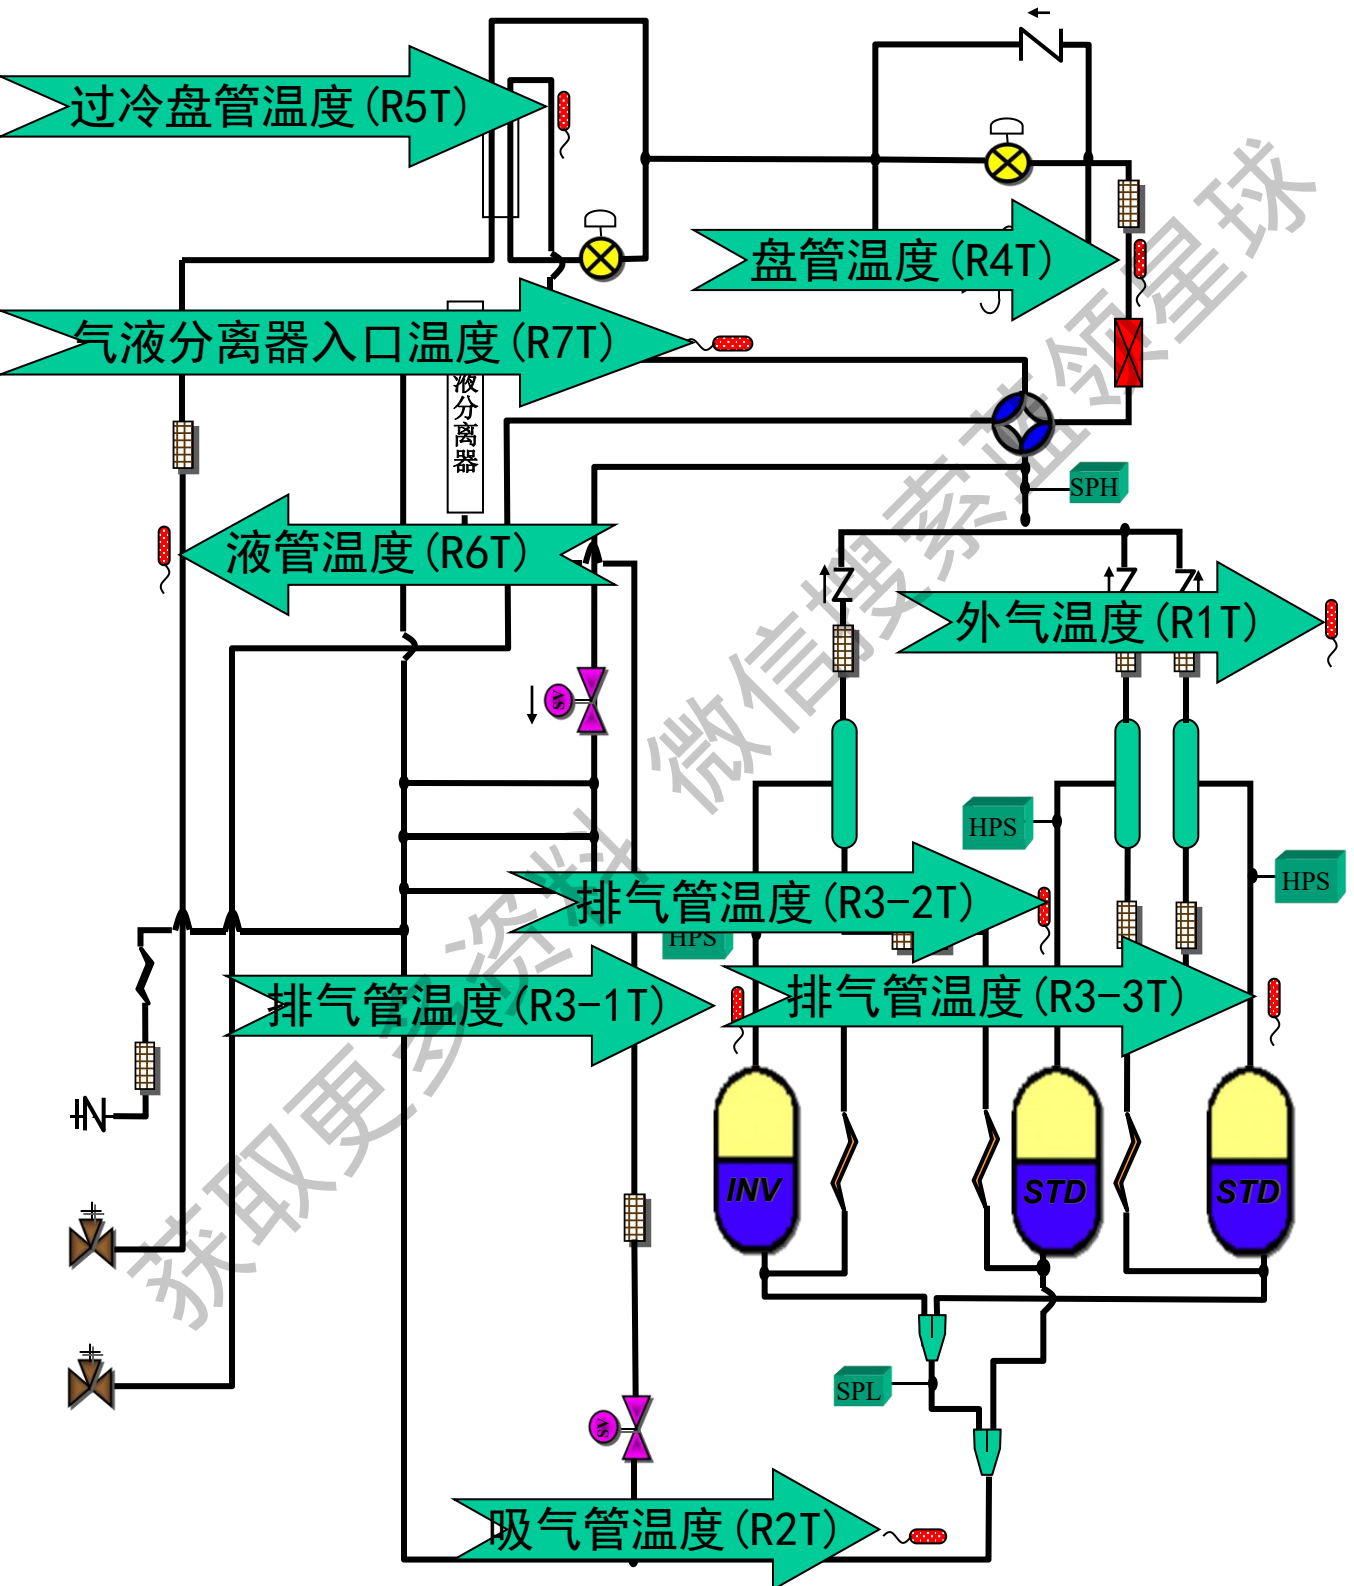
过冷盘管温度(R5T)

盘管温度(R4T)

气液分离器入口温度(R7T)

液分离器

SPH

液管温度(R6T)

外气温度(R1T)

HPS

HPS

排气管温度(R3-2T)

HPS

排气管温度(R3-1T)

排气管温度(R3-3T)

INV

STD

STD

SPL

吸气管温度(R2T)

获取更多资料 微信搜索暖通领星球